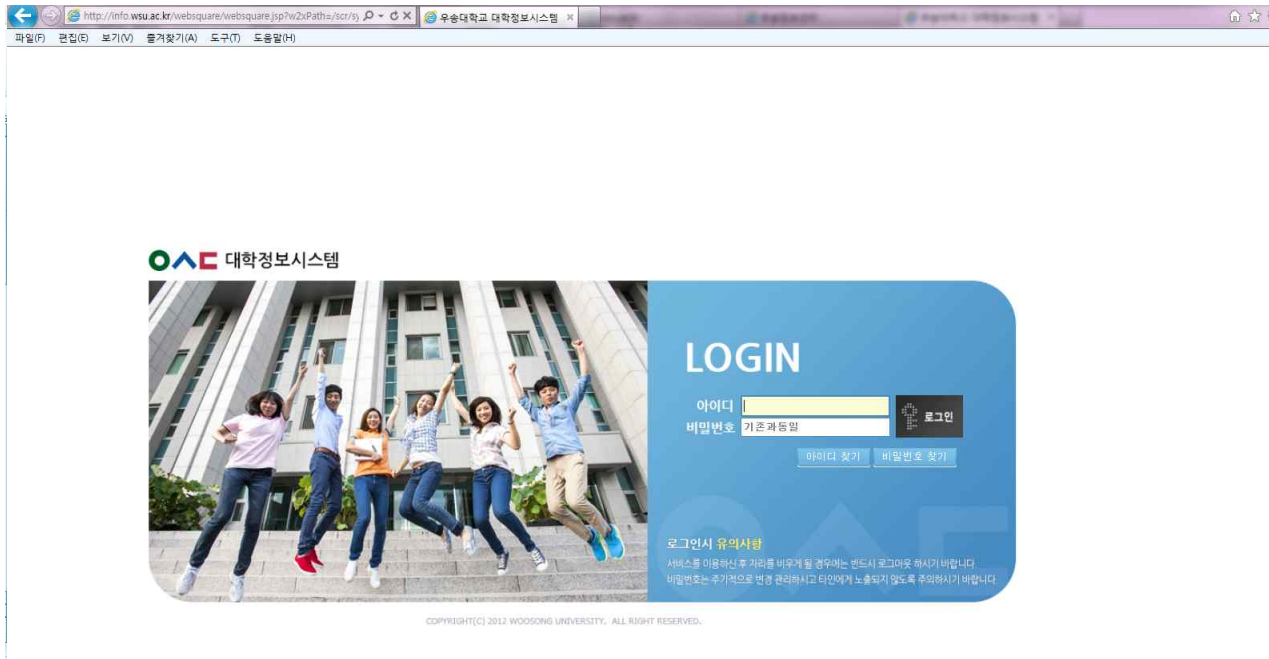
http://info.wsu.ac.kr/websquare/websquare.jsp?w2xPath=/scr/sy
우송대학교 대학정보시스템 ×

파일(F) 편집(E) 보기(V) 즐겨찾기(A) 도구(T) 도움말(H)

대학정보시스템

LOGIN

아이디
비밀번호 기존과동일
로그인

아이디 찾기 비밀번호 찾기

로그인시 유의사항
서비스를 이용하신 후 자리를 비우게 될 경우에는 반드시 로그아웃 하시기 바랍니다
비밀번호는 주기적으로 변경 관리하시고 타인에게 노출되지 않도록 주의하시기 바랍니다

COPYRIGHT(C) 2012 WOOSONG UNIVERSITY. ALL RIGHT RESERVED.